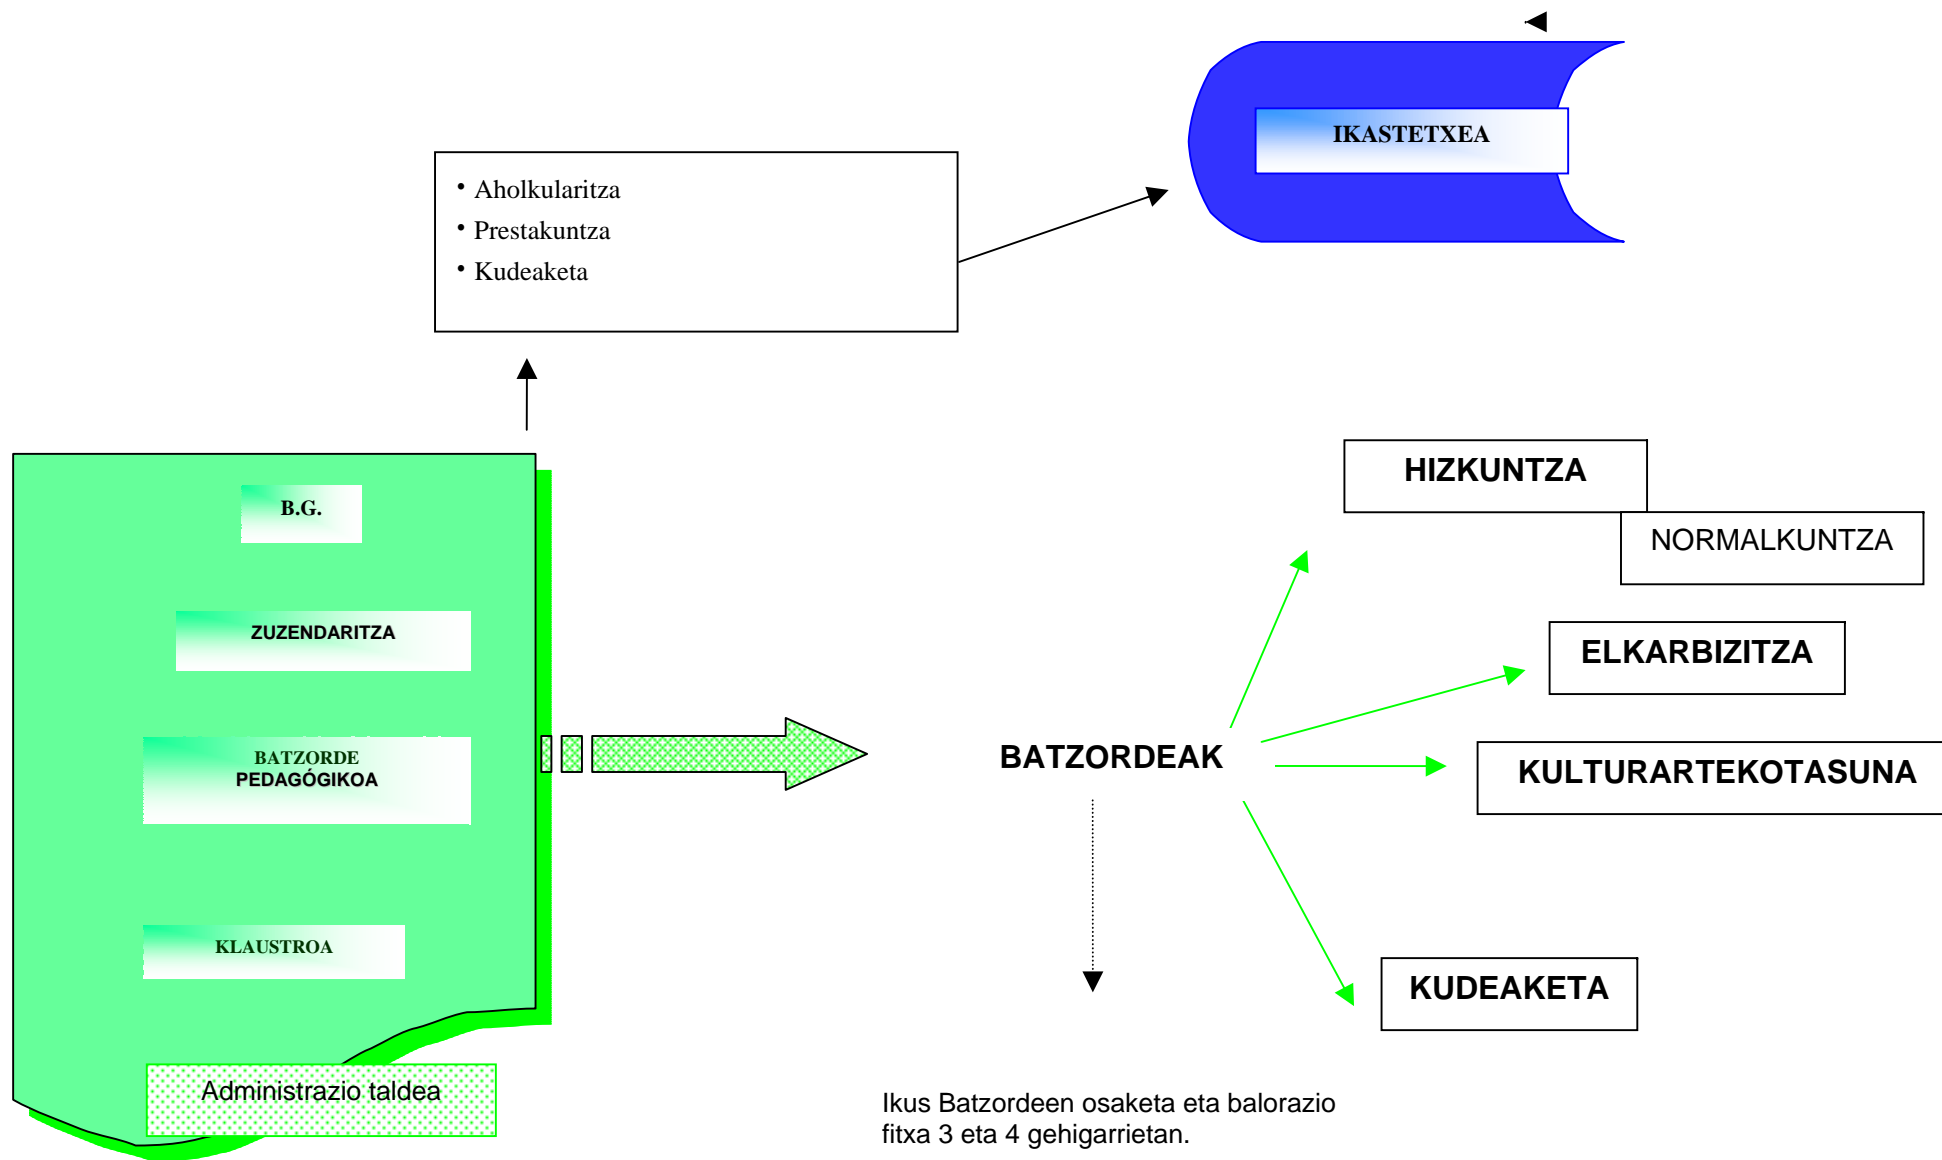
IKASTETXEA

• Aholkularitza
• Prestakuntza
• Kudeaketa

B.G.

ZUZENDARITZA

BATZORDE PEDAGÓGIKOA

KLAUSTROA

Administrazio taldea

BATZORDEAK

HIZKUNTZA

NORMALKUNTZA

ELKARBIZITZA

KULTURARTEKOTASUNA

KUDEAKETA

Ikus Batzordeen osaketa eta balorazio fitxa 3 eta 4 gehigarrietan.